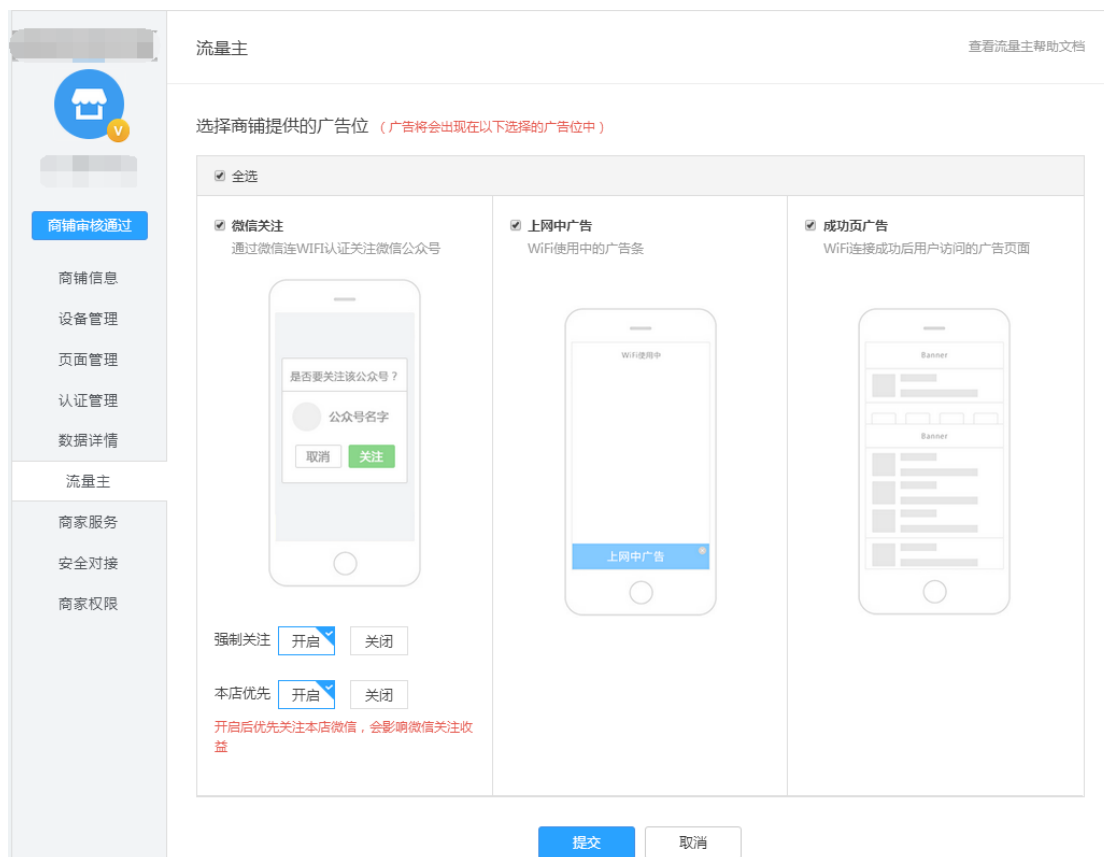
V

商铺审核通过

商铺信息

设备管理

页面管理

认证管理

数据详情

流量主

商家服务

安全对接

商家权限

流量主

查看流量主帮助文档

选择商铺提供的广告位 （广告将会出现在以下选择的广告位中）

全选

微信关注
通过微信连WIFI认证关注微信公众号

是否要关注该公众号？

公众号名字

取消 关注

强制关注 开启 关闭

本店优先 开启 关闭

开启后优先关注本店微信，会影响微信关注收益

上网中广告
WiFi使用中的广告条

WiFi使用中

上网中广告

成功页广告
WiFi连接成功后用户访问的广告页面

Banner

Banner

提交 取消